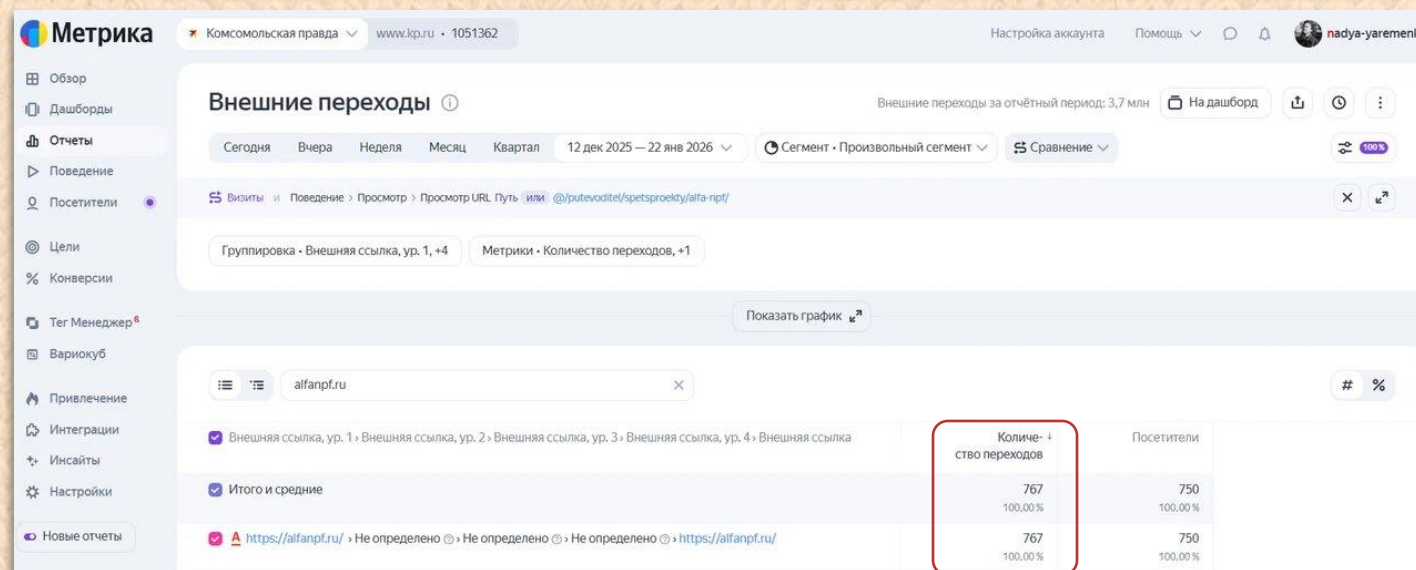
Метрика

Комсомольская правда www.kp.ru • 1051362

Настройка аккаунта Помощь nadya-yaremenk

Обзор
Дашборды
Отчеты
Поведение
Посетители
Цели
Конверсии
Тег Менеджер
Вариокуб
Привлечение
Интеграции
Инсайты
Настройки
Новые отчеты

Внешние переходы

Внешние переходы за отчётный период: 3,7 млн На дашборд

Сегодня Вчера Неделя Месяц Квартал 12 дек 2025 — 22 янв 2026 Сегмент • Произвольный сегмент Сравнение 100%

Визиты и Поведение › Просмотр › Просмотр URL Путь или @/putevoditel/spetsproekty/alfa-npf/

Группировка • Внешняя ссылка, ур. 1, +4 Метрики • Количество переходов, +1

Показать график

alfanpf.ru

# %

| Внешняя ссылка, ур. 1 › Внешняя ссылка, ур. 2 › Внешняя ссылка, ур. 3 › Внешняя ссылка, ур. 4 › Внешняя ссылка | Количество переходов | Посетители |
|---|---|---|
| Итого и средние | 767 100,00 % | 750 100,00 % |
| https://alfanpf.ru/ › Не определено › Не определено › Не определено › https://alfanpf.ru/ | 767 100,00 % | 750 100,00 % |